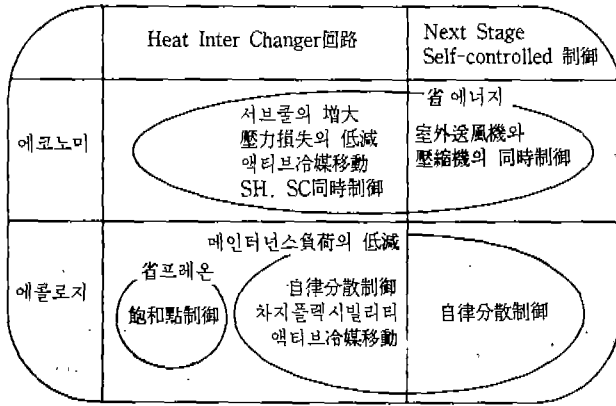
| | Heat Inter Changer回路 | Next Stage Self-controlled 制御 |
|---|---|---|
| 에코노미 | 서브쿨의 增大 壓力損失의 低減 액티브冷媒移動 SH. SC同時制御 | 省 에너지 室外送風機와 壓縮機의 同時制御 |
| 에콜로지 | 메인터넌스負荷의 低減 省프레온 飽和點制御 自律分散制御 차지플렉시빌리티 액티브冷媒移動 | 自律分散制御 |